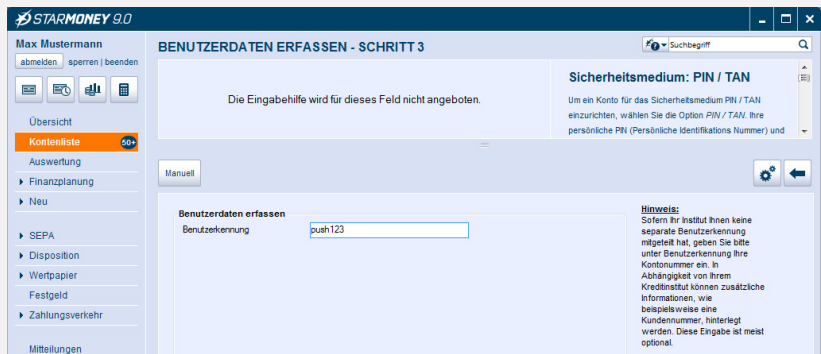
STARMONEY 9.0

Max Mustermann
abmelden sperren | beenden

Übersicht
Kontenliste 50+
Auswertung
Finanzplanung
Neu

SEPA
Disposition
Wertpapier
Festgeld
Zahlungsverkehr

Mitteilungen

BENUTZERDATEN ERFASSEN - SCHRITT 3

Suchbegriff

Die Eingabehilfe wird für dieses Feld nicht angeboten.

Sicherheitsmedium: PIN / TAN
Um ein Konto für das Sicherheitsmedium PIN / TAN einzurichten, wählen Sie die Option PIN / TAN. Ihre persönliche PIN (Persönliche Identifikations Nummer) und

Manuell

Benutzerdaten erfassen
Benutzerkennung push123

Hinweis:
Sofern Ihr Institut Ihnen keine separate Benutzerkennung mitgeteilt hat, geben Sie bitte unter Benutzerkennung Ihre Kontonummer ein. In Abhängigkeit von Ihrem Kreditinstitut können zusätzliche Informationen, wie beispielsweise eine Kundennummer, hinterlegt werden. Diese Eingabe ist meist optional.